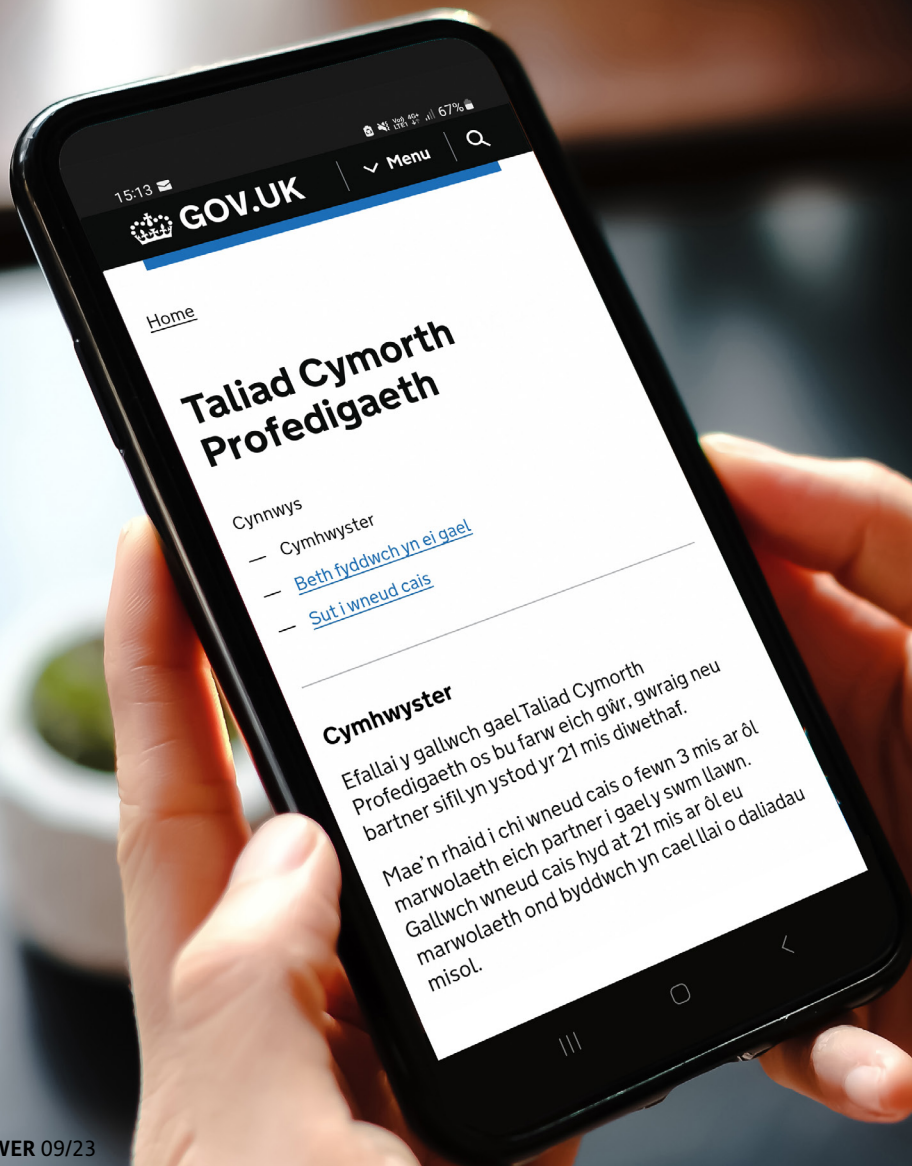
15:13 67%

GOV.UK

Menu

Home

Taliad Cymorth Profedigaeth

Cynnwys

— Cymhwyster

— Beth fyddwch yn ei gael

— Sut i wneud cais

Cymhwyster

Efallai y gallwch gael Taliad Cymorth Profedigaeth os bu farw eich gŵr, gwraig neu bartner sifil yn ystod yr 21 mis diwethaf.

Mae'n rhaid i chi wneud cais o fewn 3 mis ar ôl marwolaeth eich partner i gael y swm llawn. Gallwch wneud cais hyd at 21 mis ar ôl eu marwolaeth ond byddwch yn cael llai o daliadau misol.

WER 09/23